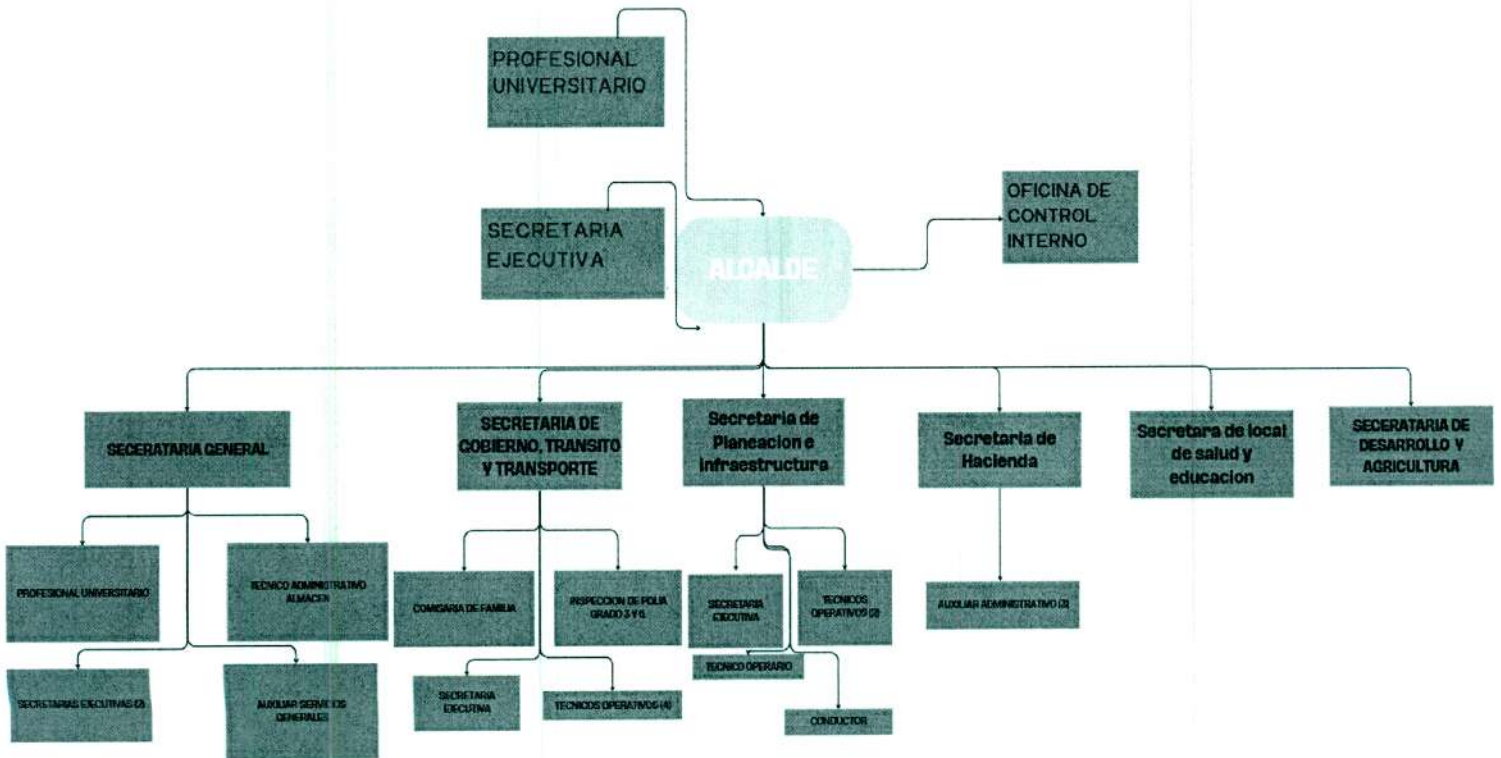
PROFESIONAL UNIVERSITARIO

SECRETARIA EJECUTIVA

ALCALDE

OFICINA DE CONTROL INTERNO

SECERATARIA GENERAL

SECRETARIA DE GOBIERNO, TRANSITO Y TRANSPORTE

Secretaria de Planeacion e Infraestructura

Secretaria de Hacienda

Secretara de local de salud y educacion

SECERATARIA DE DESARROLLO Y AGRICULTURA

PROFESIONAL UNIVERSITARIO

TECNICO ADMINISTRATIVO ALMACEN

SECRETARIAS EJECUTIVAS (2)

AUXILIAR SERVICIOS GENERALES

COMISARIA DE FAMILIA

INSPECCION DE POLIA GRADO 3 Y 6

SECRETARIA EJECUTIVA

TECNICOS OPERATIVOS (4)

SECRETARIA EJECUTIVA

TECNICOS OPERATIVOS (2)

TECNICO OPERARIO

CONDUCTOR

AUXILIAR ADMINISTRATIVO (2)